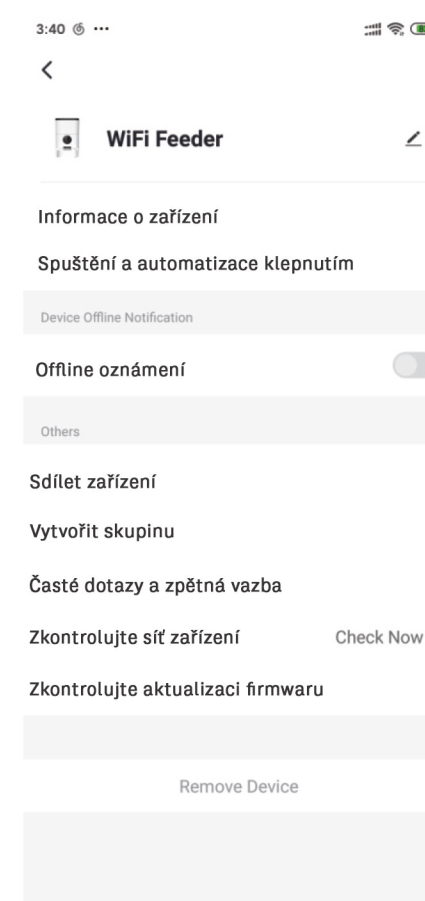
3:40 ⑥ ···

<

WiFi Feeder

Informace o zařízení

Spuštění a automatizace klepnutím

Device Offline Notification

Offline oznámení

Others

Sdílet zařízení

Vytvořit skupinu

Časté dotazy a zpětná vazba

Zkontrolujte síť zařízení Check Now

Zkontrolujte aktualizaci firmwaru

Remove Device